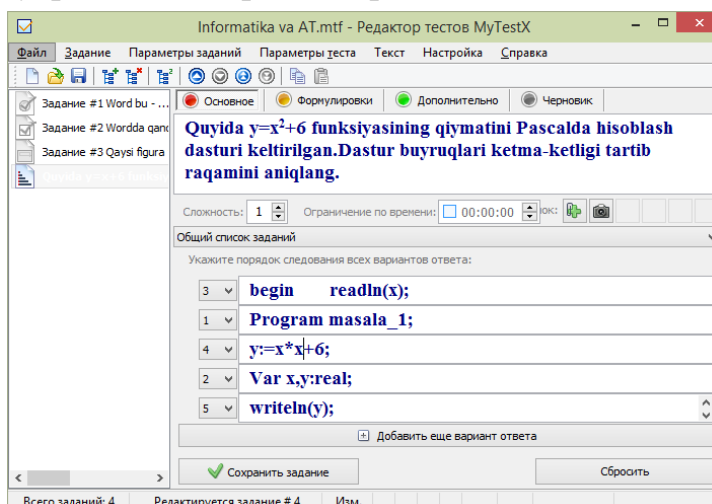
Informatika va AT.mtf - Редактор тестов MyTestX

Файл Задание Параметры заданий Параметры теста Текст Настройка Справка

Задание #1 Word bu - ...
Задание #2 Wordda qanc
Задание #3 Qaysi figura
Quyida y=x²+6 funksiy

Основное Формулировки Дополнительно Черновик

Quyida y=x$^2$+6 funksiyasining qiymatini Pascalda hisoblash dasturi keltirilgan.Dastur buyruqlari ketma-ketligi tartib raqamini aniqlang.

Сложность: 1 Ограничение по времени: 00:00:00 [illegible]ок:

Общий список заданий

Укажите порядок следования всех вариантов ответа:

3 begin readln(x);
1 Program masala_1;
4 y:=x*x+6;
2 Var x,y:real;
5 writeln(y);

Добавить еще вариант ответа

Сохранить задание

Сбросить

Всего заданий: 4 Редактируется задание # 4 Изм